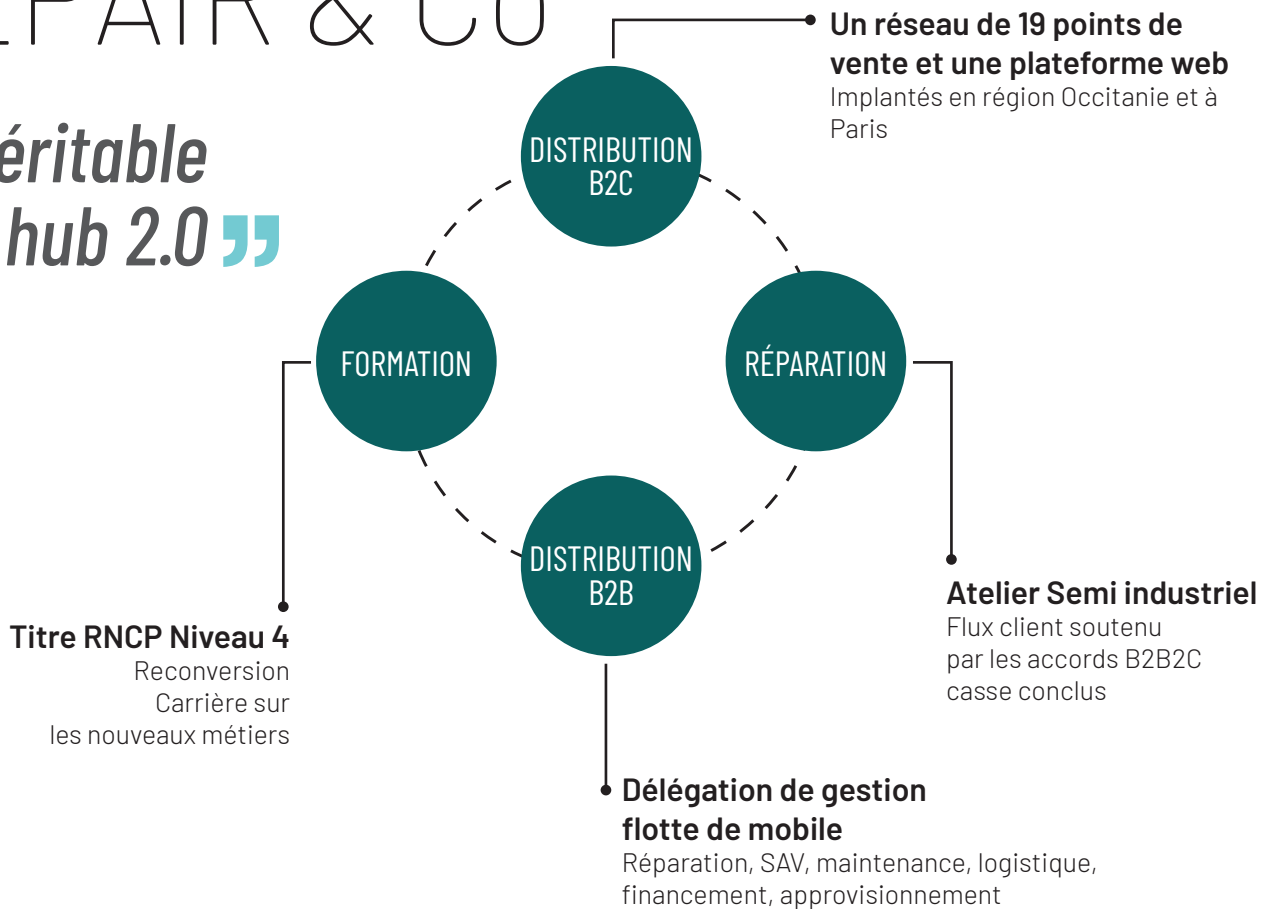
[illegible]PAIR & CO

éritable hub 2.0 ”

DISTRIBUTION B2C

Un réseau de 19 points de vente et une plateforme web
Implantés en région Occitanie et à Paris

FORMATION

RÉPARATION

DISTRIBUTION B2B

Titre RNCP Niveau 4
Reconversion
Carrière sur
les nouveaux métiers

Atelier Semi industriel
Flux client soutenu
par les accords B2B2C
casse conclus

Délégation de gestion flotte de mobile
Réparation, SAV, maintenance, logistique, financement, approvisionnement